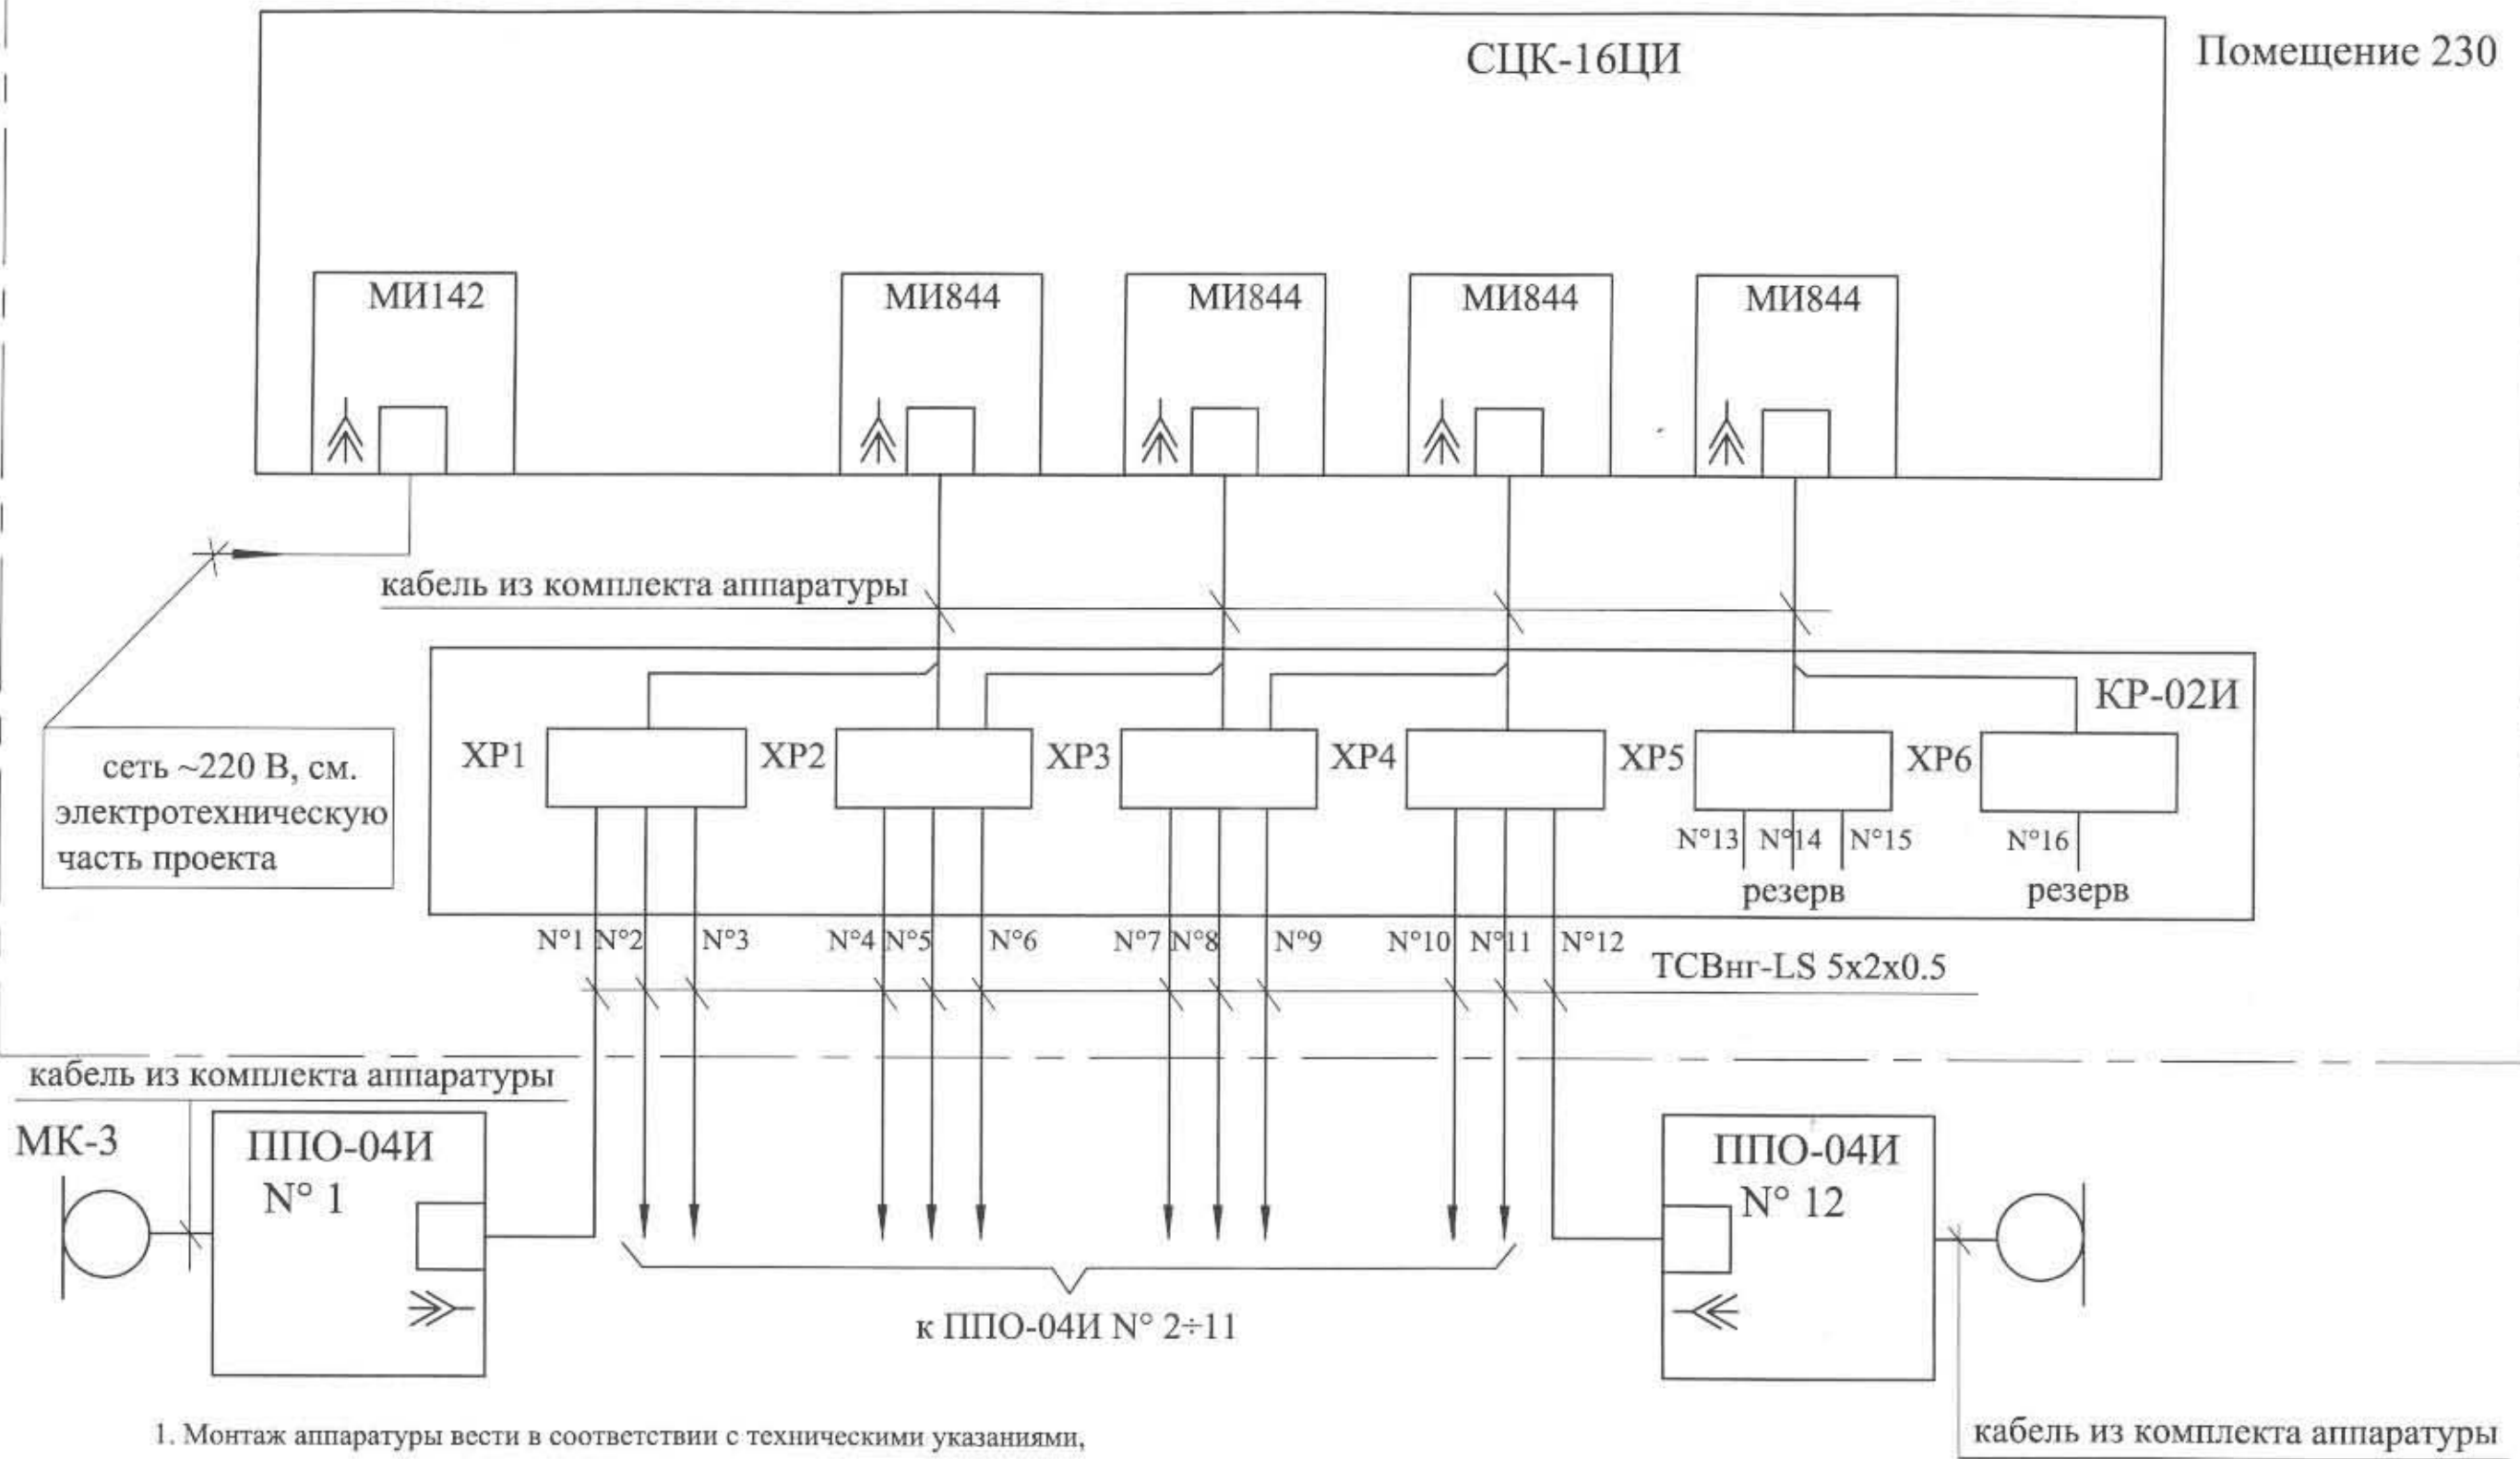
СЦК-16ЦИ

Помещение 230

МИ142

МИ844

МИ844

МИ844

МИ844

кабель из комплекта аппаратуры

КР-02И

сеть ~220 В, см. электротехническую часть проекта

ХР1

ХР2

ХР3

ХР4

ХР5

ХР6

N°13 N°14 N°15

N°16

резерв

резерв

N°1 N°2 N°3 N°4 N°5 N°6 N°7 N°8 N°9 N°10 N°11 N°12

ТСВнг-LS 5x2x0.5

кабель из комплекта аппаратуры

МК-3

ППО-04И N° 1

ППО-04И N° 12

к ППО-04И N° 2÷11

1. Монтаж аппаратуры вести в соответствии с техническими указаниями,

кабель из комплекта аппаратуры